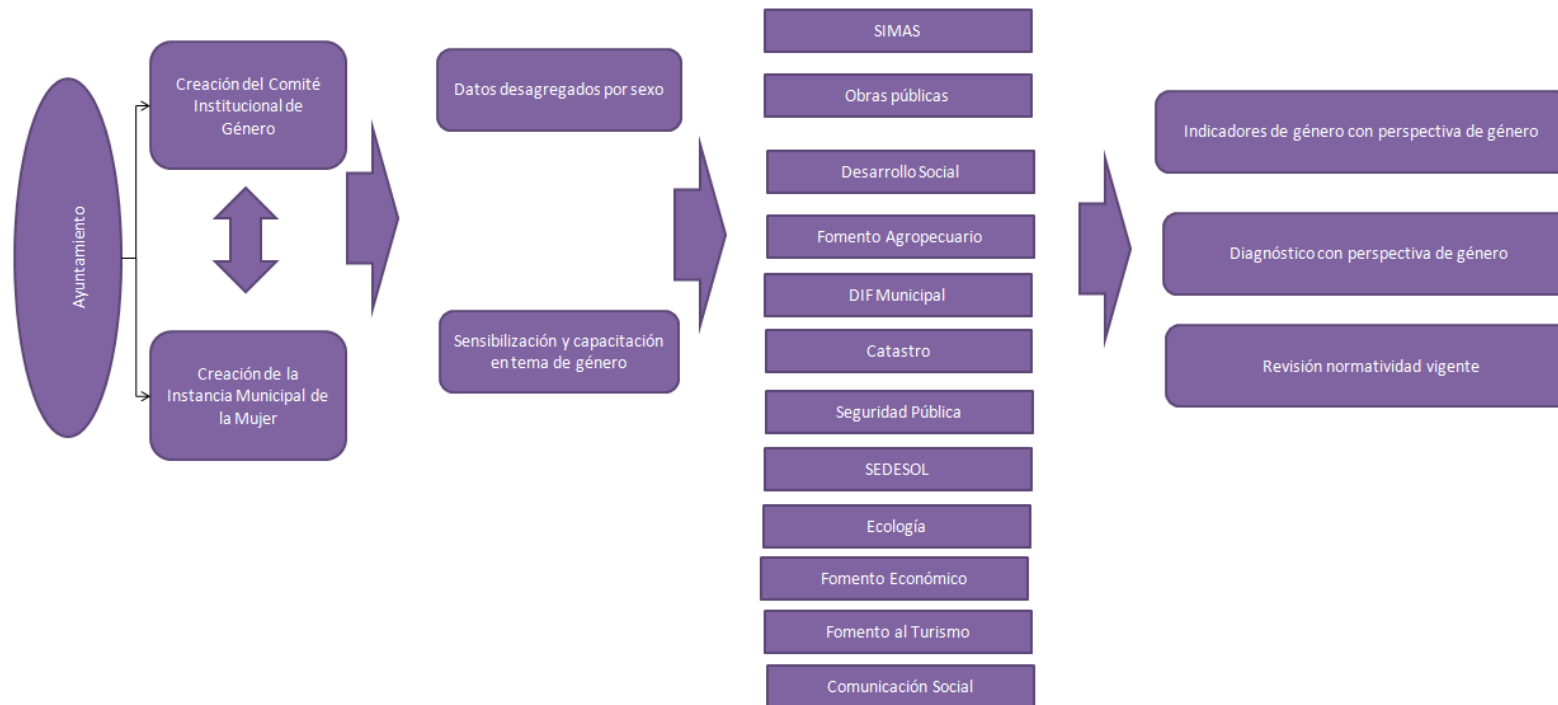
Ayuntamiento

Creación del Comité Institucional de Género

Creación de la Instancia Municipal de la Mujer

Datos desagregados por sexo

Sensibilización y capacitación en tema de género

SIMAS

Obras públicas

Desarrollo Social

Fomento Agropecuario

DIF Municipal

Catastro

Seguridad Pública

SEDESOL

Ecología

Fomento Económico

Fomento al Turismo

Comunicación Social

Indicadores de género con perspectiva de género

Diagnóstico con perspectiva de género

Revisión normatividad vigente